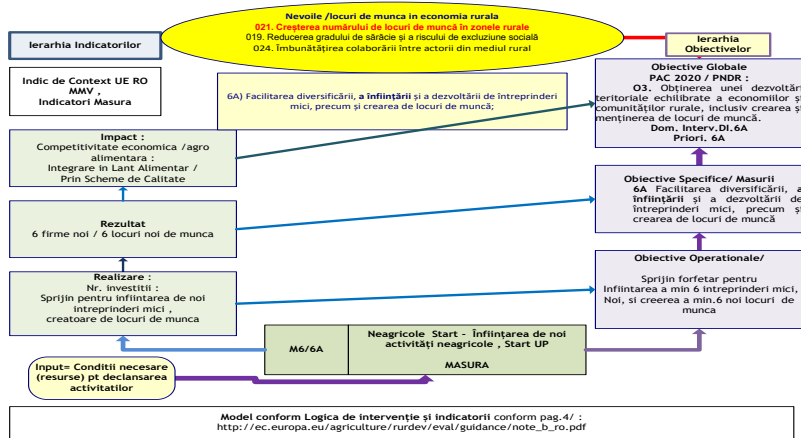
Nevoile /locuri de munca in economia rurala
021. Creşterea numărului de locuri de muncă în zonele rurale
019. Reducerea gradului de sărăcie și a riscului de excluziune socială
024. Îmbunătățirea colaborării între actorii din mediul rural

Ierarhia Indicatorilor

Ierarhia Obiectivelor

Indic de Context UE RO MMV , Indicatori Masura

6A) Facilitarea diversificării, a înființării și a dezvoltării de întreprinderi mici, precum și crearea de locuri de muncă;

Obiective Globale
PAC 2020 / PNDR :
O3. Obținerea unei dezvoltări teritoriale echilibrate a economiilor și comunităților rurale, inclusiv crearea și menținerea de locuri de muncă.
Dom. Interv.DI.6A
Priori. 6A

Impact :
Competitivitate economica /agro alimentara :
Integrare in Lant Alimentar / Prin Scheme de Calitate

Obiective Specifice/ Masurii
6A Facilitarea diversificării, a înființării și a dezvoltării de întreprinderi mici, precum și crearea de locuri de muncă

Rezultat
6 firme noi / 6 locuri noi de munca

Obiective Operationale/
Sprijin forfetar pentru Infiintarea a min 6 intreprinderi mici, Noi, si creerea a min.6 noi locuri de munca

Realizare :
Nr. investitii :
Sprijin pentru infiintarea de noi intreprinderi mici , creatoare de locuri de munca

M6/6A

Neagricole Start - Înființarea de noi activități neagricole , Start UP

MASURA

Input= Conditii necesare (resurse) pt declansarea activitatilor

Model conform Logica de intervenție și indicatorii conform pag.4/ :
http://ec.europa.eu/agriculture/rurdev/eval/guidance/note_b_ro.pdf